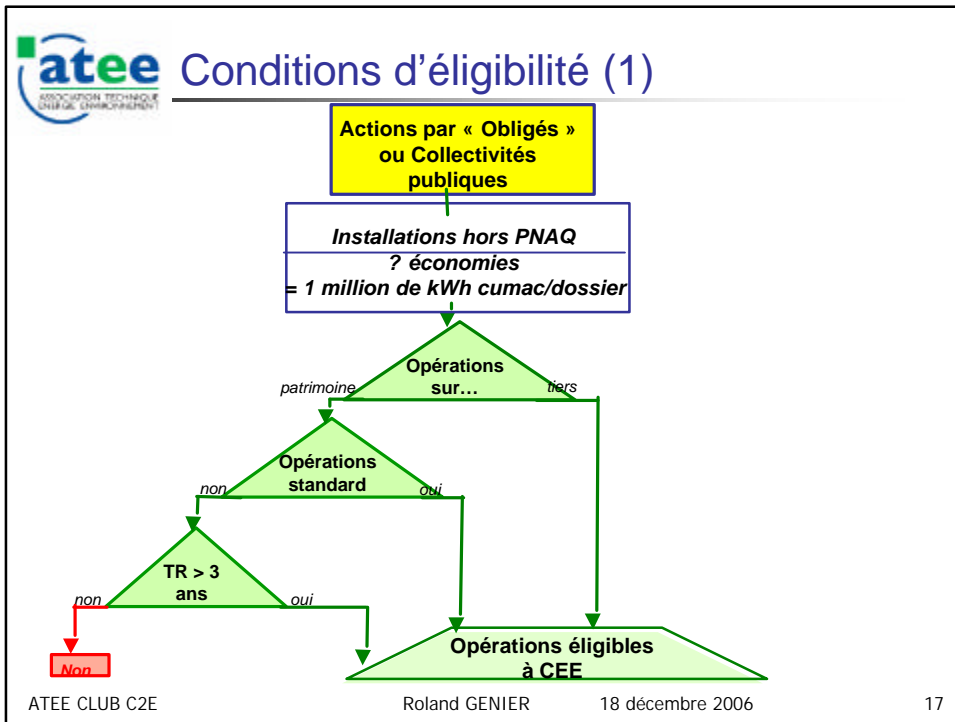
atee
ASSOCIATION TECHNIQUE ÉNERGIE ENVIRONNEMENT

Conditions d'éligibilité (1)

Actions par « Obligés » ou Collectivités publiques

Installations hors PNAQ
? économies
= 1 million de kWh cumac/dossier

Opérations sur…

patrimoine

tiers

Opérations standard

non

oui

TR > 3 ans

non

oui

Non

Opérations éligibles à CEE

ATEE CLUB C2E Roland GENIER 18 décembre 2006 17